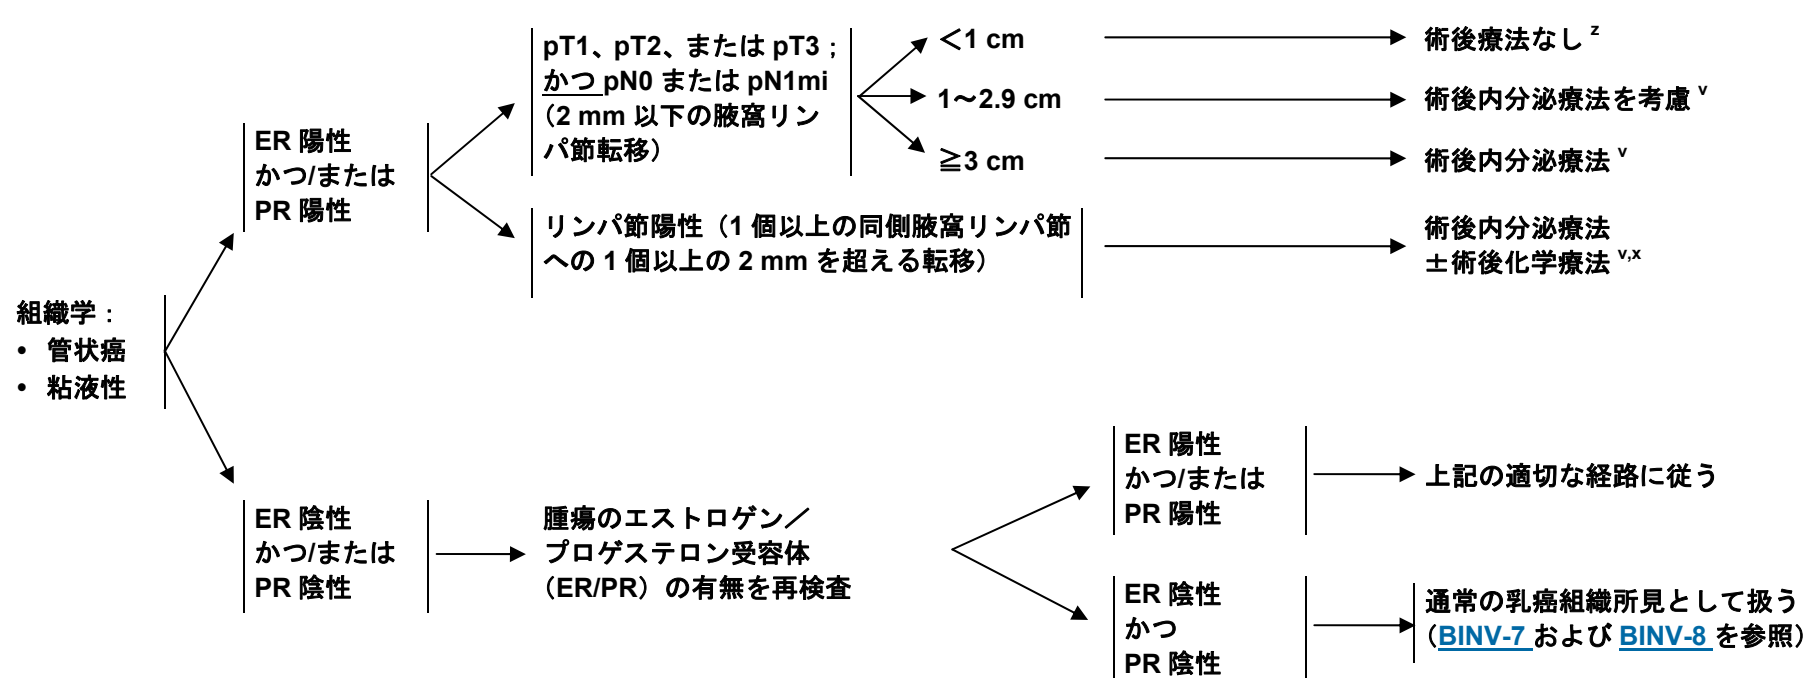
組織学：
• 管状癌
• 粘液性

ER 陽性
かつ/または
PR 陽性

pT1、pT2、または pT3；かつ pN0 または pN1mi（2 mm 以下の腋窩リンパ節転移）

<1 cm → 術後療法なし $^{z}$
1～2.9 cm → 術後内分泌療法を考慮 $^{v}$
≧3 cm → 術後内分泌療法 $^{v}$

リンパ節陽性（1 個以上の同側腋窩リンパ節への 1 個以上の 2 mm を超える転移） → 術後内分泌療法 ±術後化学療法 $^{v,x}$

ER 陰性
かつ/または
PR 陰性

腫瘍のエストロゲン／プロゲステロン受容体（ER/PR）の有無を再検査

ER 陽性
かつ/または
PR 陽性
→ 上記の適切な経路に従う

ER 陰性
かつ
PR 陰性
→ 通常の乳癌組織所見として扱う（BINV-7 および BINV-8 を参照）